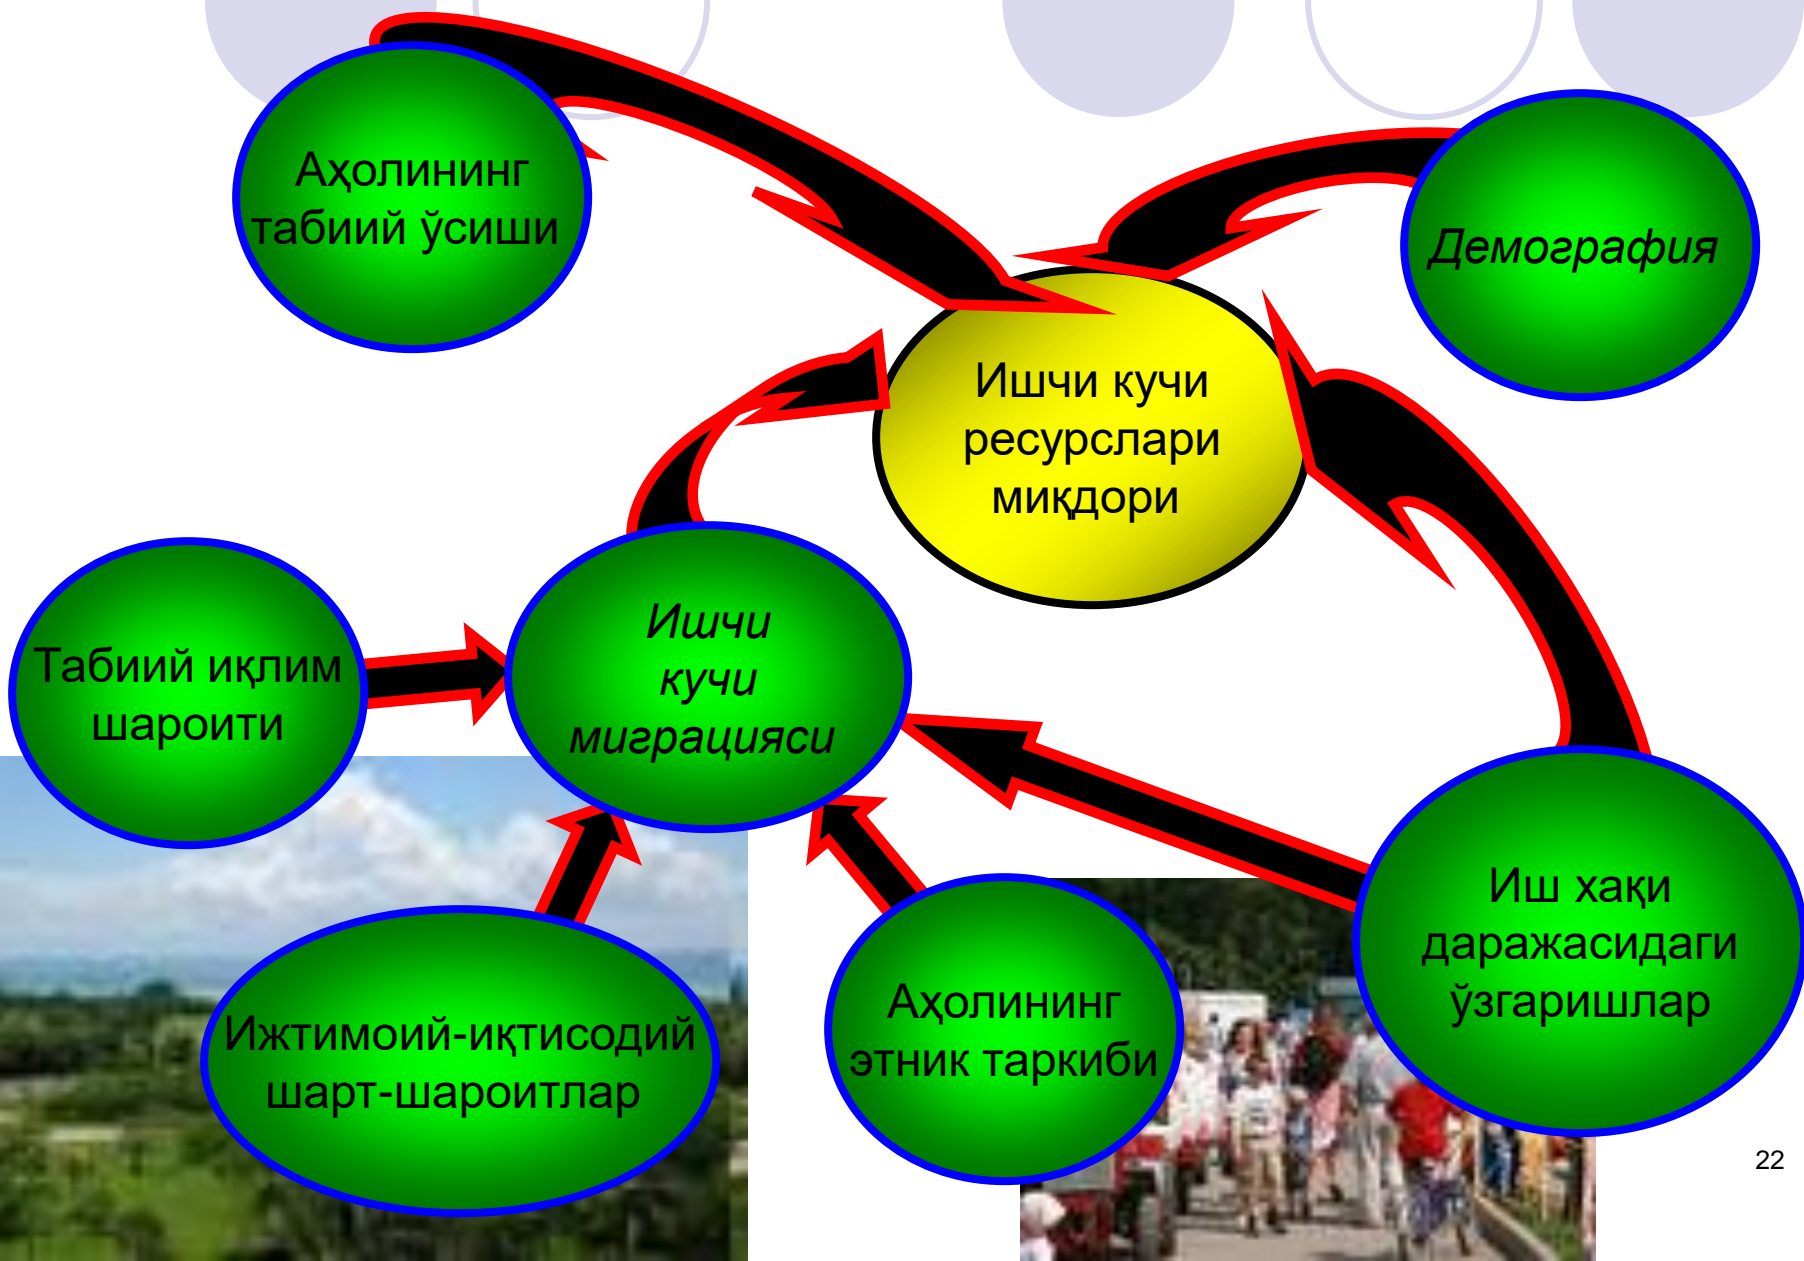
Аҳолининг табиий ўсиши

Демография

Ишчи кучи ресурслари миқдори

Табиий иқлим шароити

Ишчи кучи миграцияси

Иш хақи даражасидаги ўзгаришлар

Ижтимоий-иқтисодий шарт-шароитлар

Аҳолининг этник таркиби

22